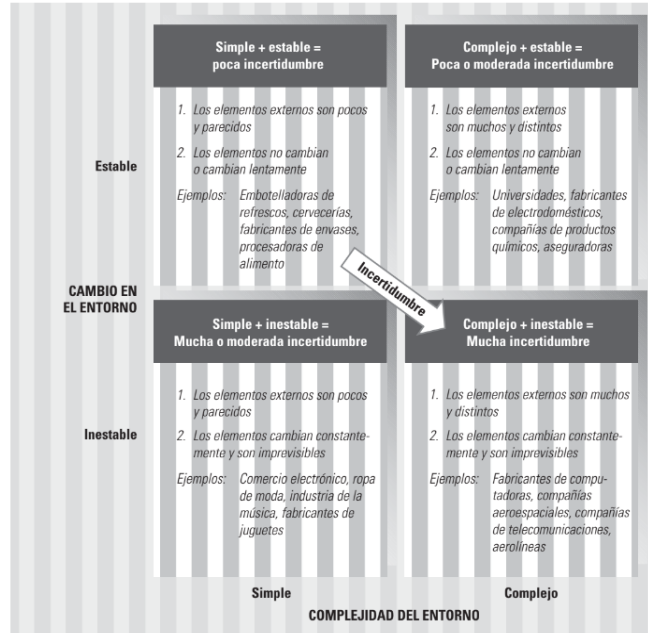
Simple + estable = poca incertidumbre

1. Los elementos externos son pocos y parecidos

2. Los elementos no cambian o cambian lentamente

Ejemplos: Embotelladoras de refrescos, cervecerías, fabricantes de envases, procesadoras de alimento

Complejo + estable = Poca o moderada incertidumbre

1. Los elementos externos son muchos y distintos

2. Los elementos no cambian o cambian lentamente

Ejemplos: Universidades, fabricantes de electrodomésticos, compañías de productos químicos, aseguradoras

Estable

CAMBIO EN EL ENTORNO

Incertidumbre

Simple + inestable = Mucha o moderada incertidumbre

1. Los elementos externos son pocos y parecidos

2. Los elementos cambian constantemente y son imprevisibles

Ejemplos: Comercio electrónico, ropa de moda, industria de la música, fabricantes de juguetes

Complejo + inestable = Mucha incertidumbre

1. Los elementos externos son muchos y distintos

2. Los elementos cambian constantemente y son imprevisibles

Ejemplos: Fabricantes de computadoras, compañías aeroespaciales, compañías de telecomunicaciones, aerolíneas

Inestable

Simple

Complejo

COMPLEJIDAD DEL ENTORNO